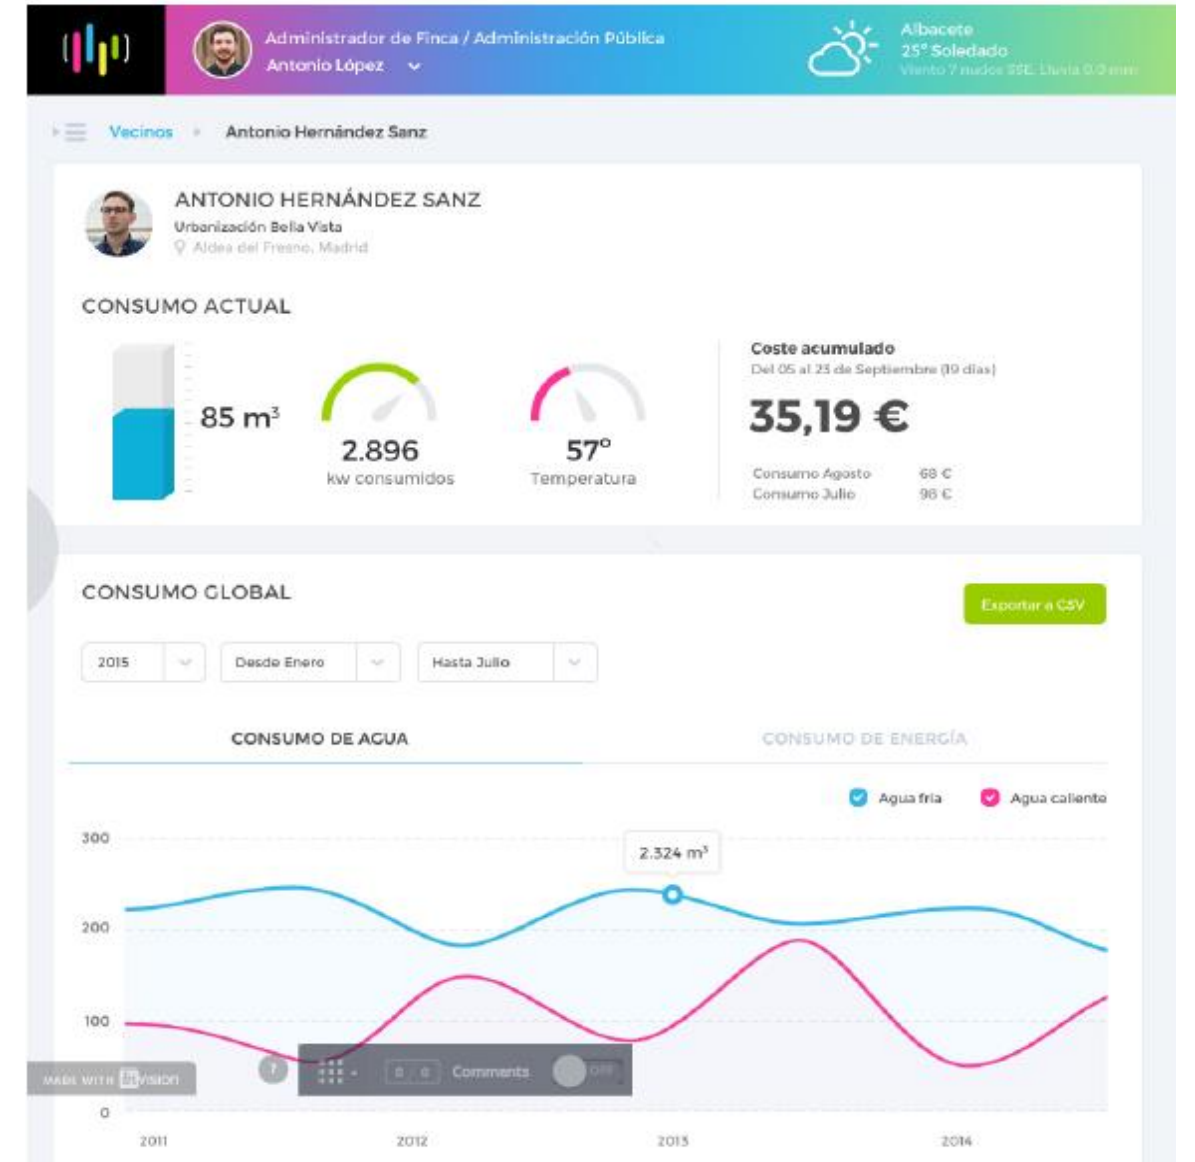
Administrador de Finca / Administración Pública
Antonio López

Albacete
25° Soleado
Viento 7 nudos SSE. Lluvia 0.0 mm

Vecinos › Antonio Hernández Sanz

ANTONIO HERNÁNDEZ SANZ
Urbanización Bella Vista
Aldea del Fresno, Madrid

CONSUMO ACTUAL

85 m³

2.896
kw consumidos

57°
Temperatura

Coste acumulado
Del 05 al 23 de Septiembre (19 días)
35,19 €

| | |
|---|---|
| Consumo Agosto | 68 € |
| Consumo Julio | 98 € |

CONSUMO GLOBAL

Exportar a CSV

2015
Desde Enero
Hasta Julio

CONSUMO DE AGUA
CONSUMO DE ENERGÍA

Agua fría
Agua caliente

2.324 m³

300
200
100
0

2011
2012
2013
2014

MADE WITH InVision
?
0 / 0 Comments OFF